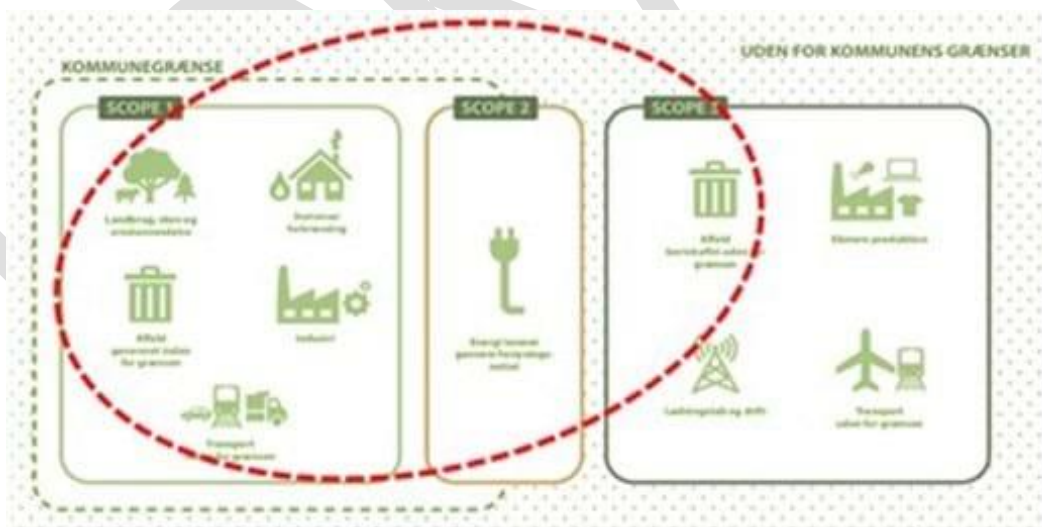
KOMMUNEGRÆNSE

UDEN FOR KOMMUNENS GRÆNSER

SCOPE 1

Landbrug, skov og arealanvendelse

Intern forbrænding

Affald genereret inden for grænsen

Industri

Transport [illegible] grænsen

SCOPE 2

Energi leveret gennem forsyningsnettet

SCOPE 3

Affald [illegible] uden for grænsen

Ekstern produktion

Ledningsnet og drift

Transport uden for grænsen